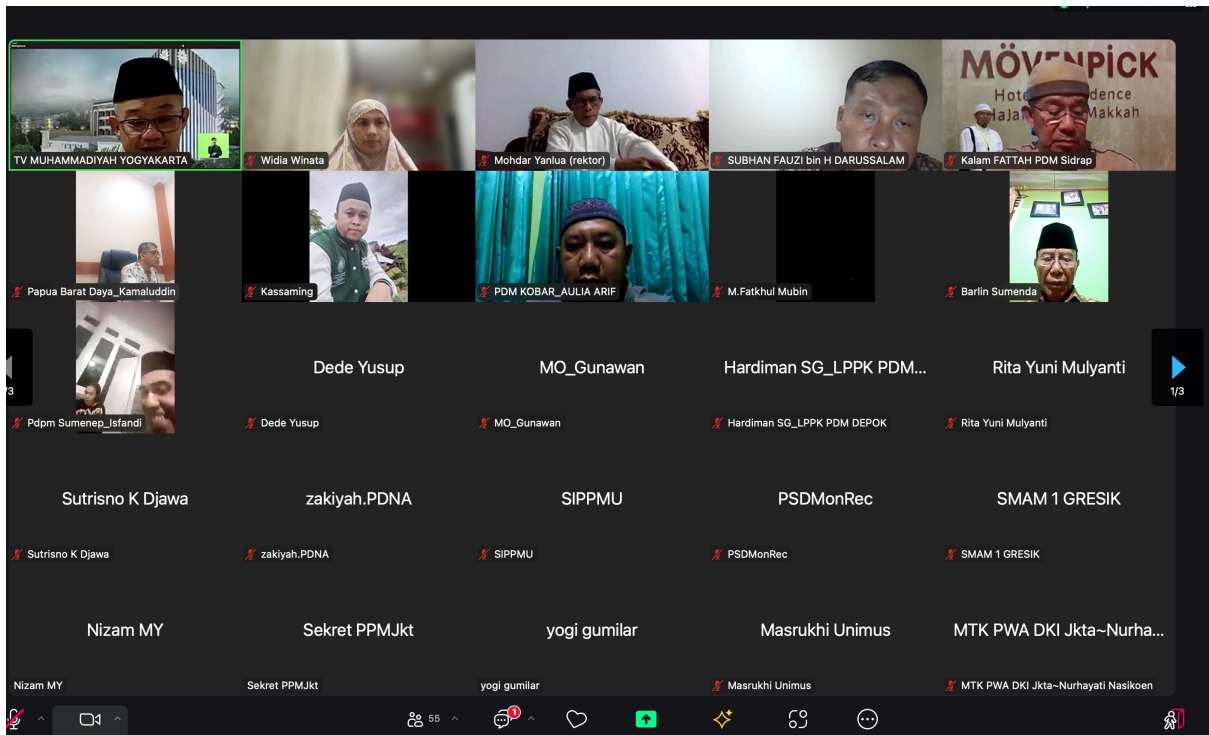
TV MUHAMMADIYAH YOGYAKARTA
Widia Winata
Mohdar Yanlua (rektor)
SUBHAN FAUZI bin H DARUSSALAM
MÖVENPICK
Hote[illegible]dence
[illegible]aja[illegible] Makkah
Kalam FATTAH PDM Sidrap
Papua Barat Daya_Kamaluddin
Kassaming
PDM KOBAR_AULIA ARIF
M.Fatkhul Mubin
Barlin Sumenda
Pdpm Sumenep_Isfandi
Dede Yusup
Dede Yusup
MO_Gunawan
MO_Gunawan
Hardiman SG_LPPK PDM...
Hardiman SG_LPPK PDM DEPOK
Rita Yuni Mulyanti
Rita Yuni Mulyanti
1/3
/3
Sutrisno K Djawa
Sutrisno K Djawa
zakiyah.PDNA
zakiyah.PDNA
SIPPMU
SIPPMU
PSDMonRec
PSDMonRec
SMAM 1 GRESIK
SMAM 1 GRESIK
Nizam MY
Nizam MY
Sekret PPMJkt
Sekret PPMJkt
yogi gumilar
yogi gumilar
Masrukhi Unimus
Masrukhi Unimus
MTK PWA DKI Jkta~Nurha...
MTK PWA DKI Jkta~Nurhayati Nasikoen
55
1